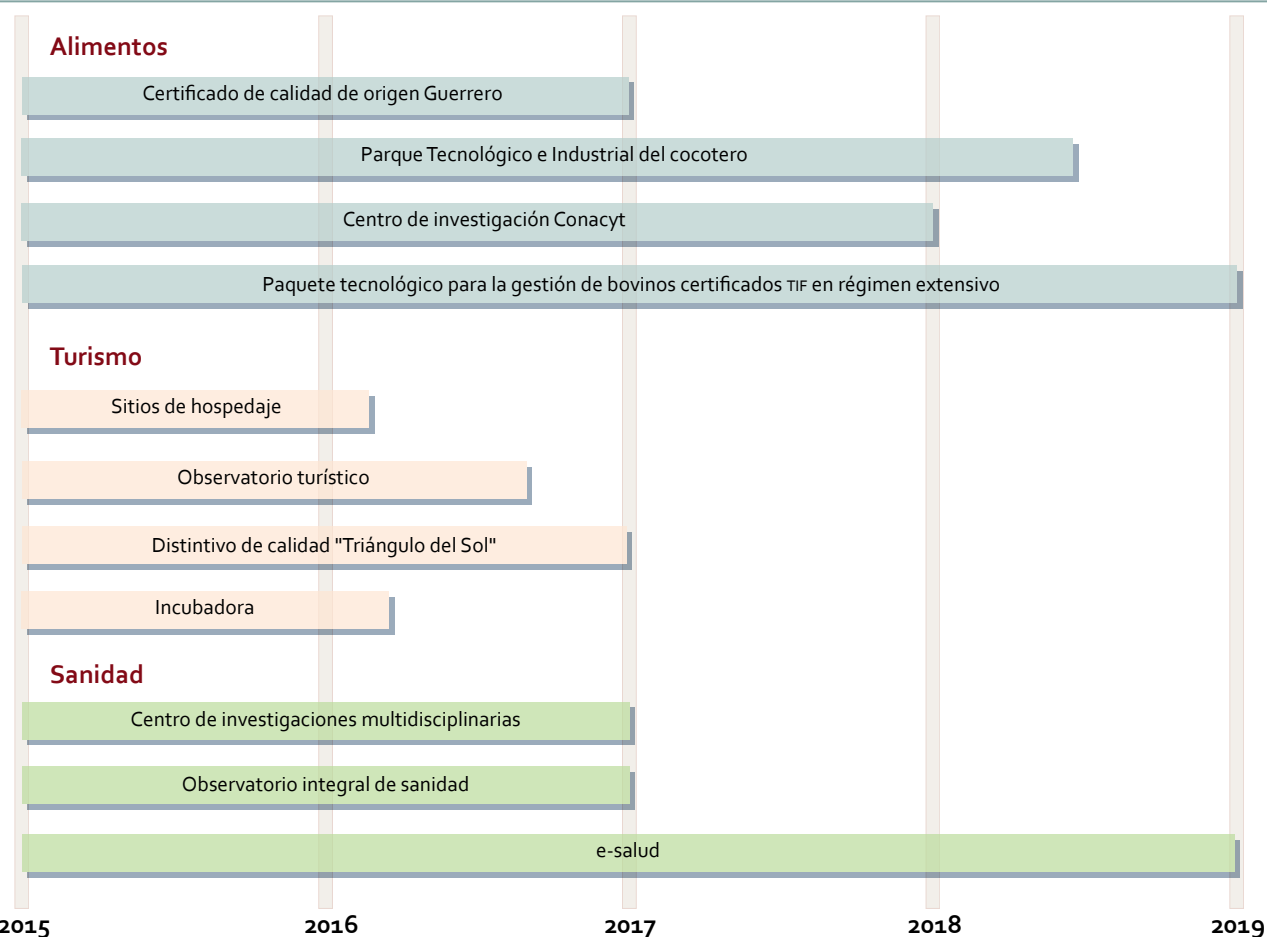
Alimentos

Certificado de calidad de origen Guerrero

Parque Tecnológico e Industrial del cocotero

Centro de investigación Conacyt

Paquete tecnológico para la gestión de bovinos certificados TIF en régimen extensivo

Turismo

Sitios de hospedaje

Observatorio turístico

Distintivo de calidad "Triángulo del Sol"

Incubadora

Sanidad

Centro de investigaciones multidisciplinarias

Observatorio integral de sanidad

e-salud

2015 2016 2017 2018 2019